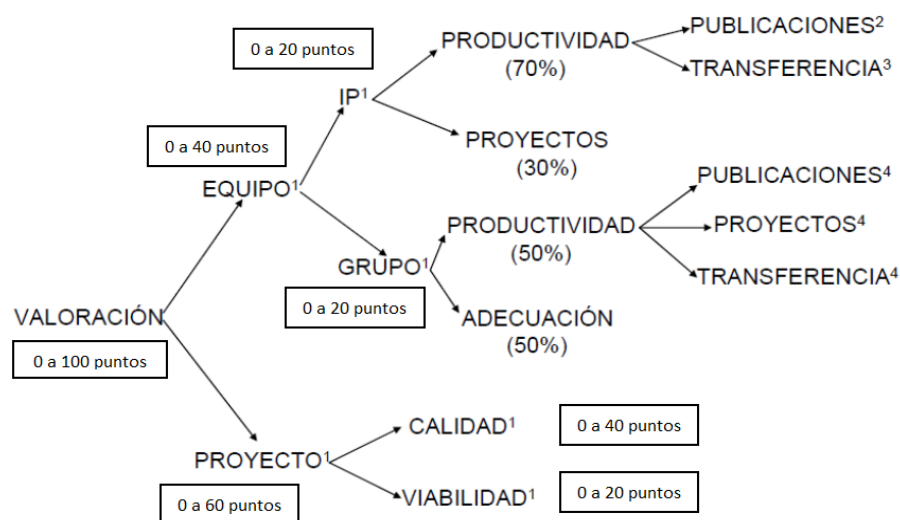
VALORACIÓN
0 a 100 puntos

EQUIPO$^1$
0 a 40 puntos

IP$^1$
0 a 20 puntos

PRODUCTIVIDAD (70%)
PUBLICACIONES$^2$
TRANSFERENCIA$^3$

PROYECTOS (30%)

GRUPO$^1$
0 a 20 puntos

PRODUCTIVIDAD (50%)
PUBLICACIONES$^4$
PROYECTOS$^4$
TRANSFERENCIA$^4$

ADECUACIÓN (50%)

PROYECTO$^1$
0 a 60 puntos

CALIDAD$^1$
0 a 40 puntos

VIABILIDAD$^1$
0 a 20 puntos